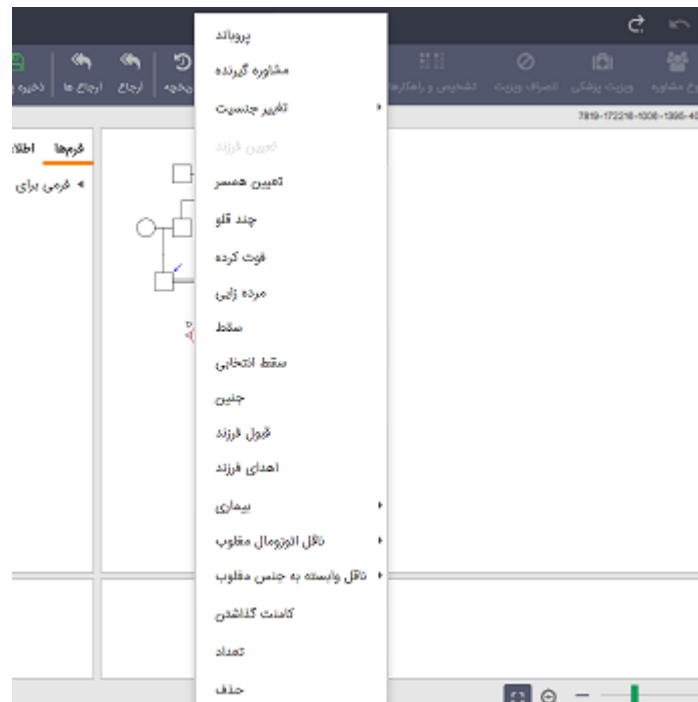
پروباند
مشاوره گیرنده
تغییر جنسیت
تعیین فرزند
تعیین همسر
چند قلو
فوت کرده
مرده زایی
سقط
سقط انتخابی
جنین
قبول فرزند
اهدای فرزند
بیماری
ناقل اتوزومال مغلوب
ناقل وابسته به جنس مغلوب
کامنت گذاشتن
تعداد
حذف

ذخیره
ارجاع ها
ارجاع
تاریخچه
تشخیص و راهکار
انصراف ویزیت
ویزیت پزشکی
ارجاع مشاوره
7819-172216-1008-1395-4
فرم‌ها
اطلا
فرمی برای